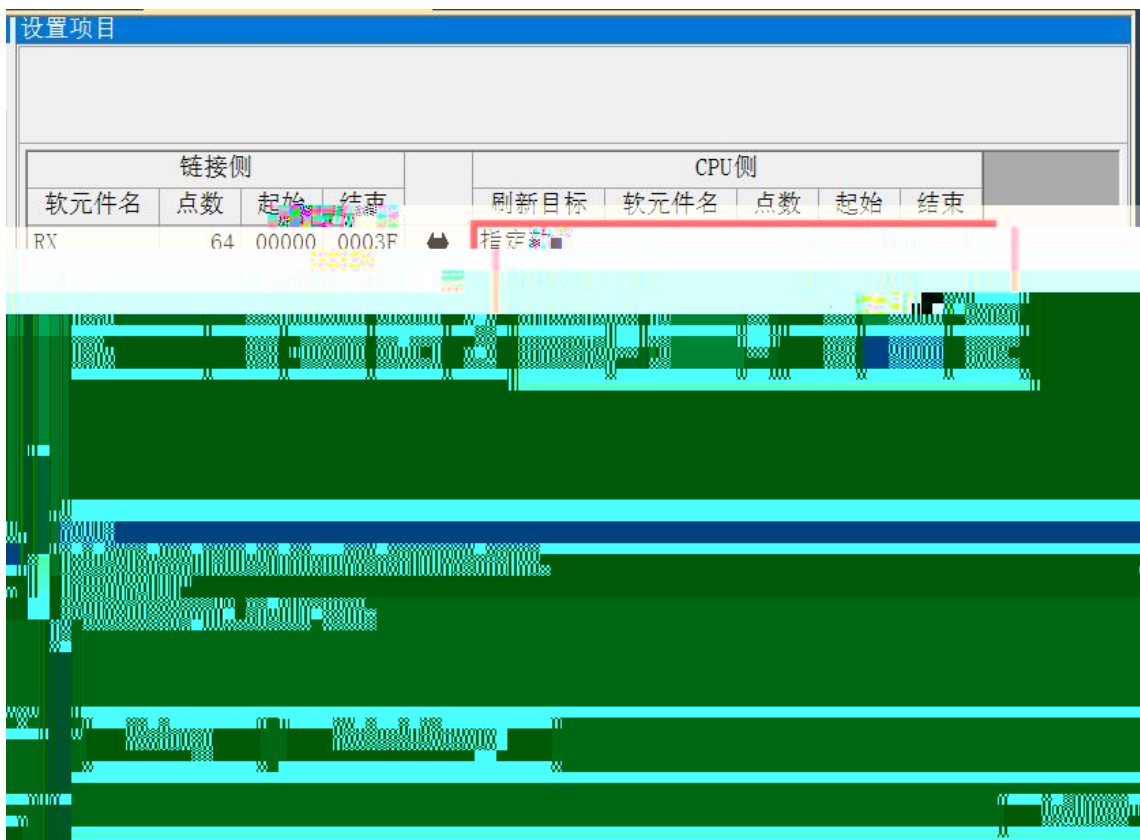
设置项目

| 链接侧 | | | | | CPU侧 | | | | |
|---|---|---|---|---|---|---|---|---|---|
| 软元件名 | 点数 | 起始 | 结束 | | 刷新目标 | 软元件名 | 点数 | 起始 | 结束 |
| RX | 64 | 00000 | 0003F | | 指定软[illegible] | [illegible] | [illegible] | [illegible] | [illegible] |

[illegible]